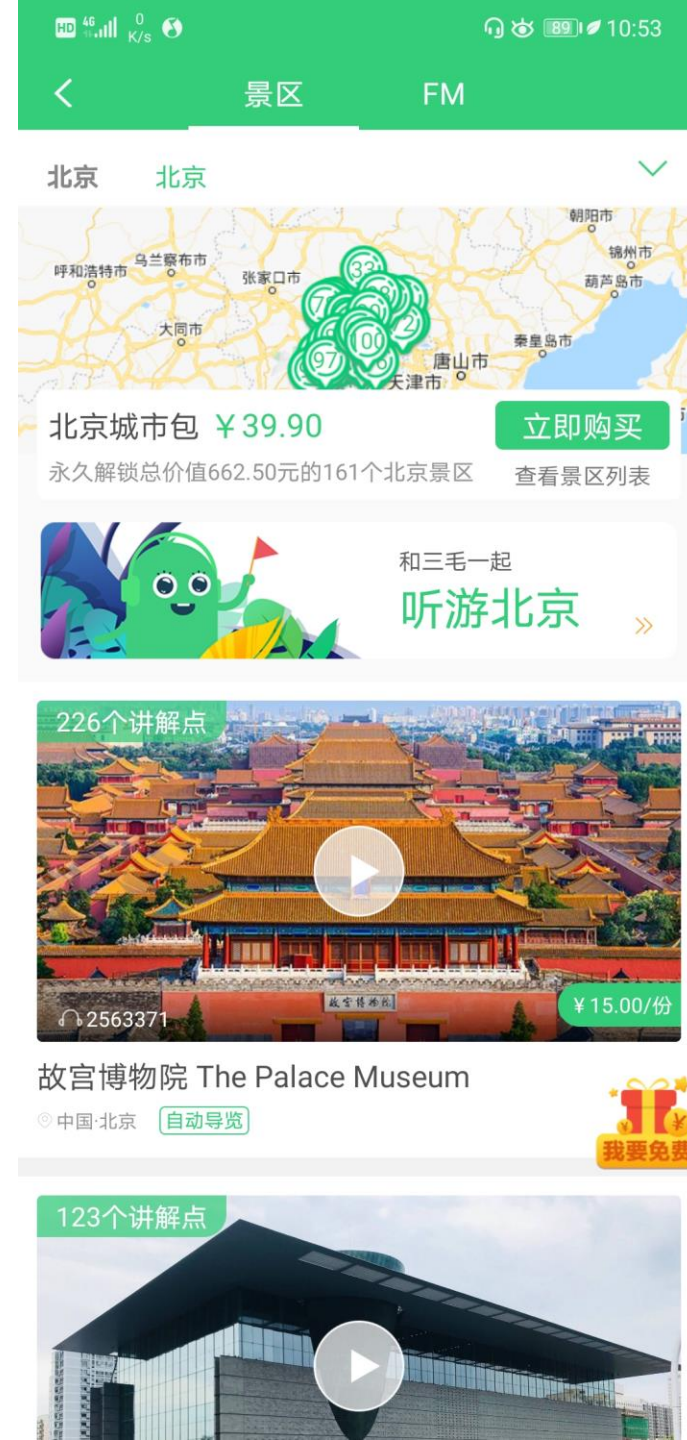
HD 4G 0 K/s 89 10:53

景区 FM

北京 北京

朝阳市
锦州市
呼和浩特市 乌兰察布市
张家口市
葫芦岛市
大同市
秦皇岛市
唐山市
天津市
33
7
2
100
97

北京城市包 ￥39.90
立即购买
永久解锁总价值662.50元的161个北京景区
查看景区列表

和三毛一起
听游北京
»

226个讲解点
故宫博物院
2563371
￥15.00/份
故宫博物院 The Palace Museum
中国·北京 自动导览
我要免费

123个讲解点